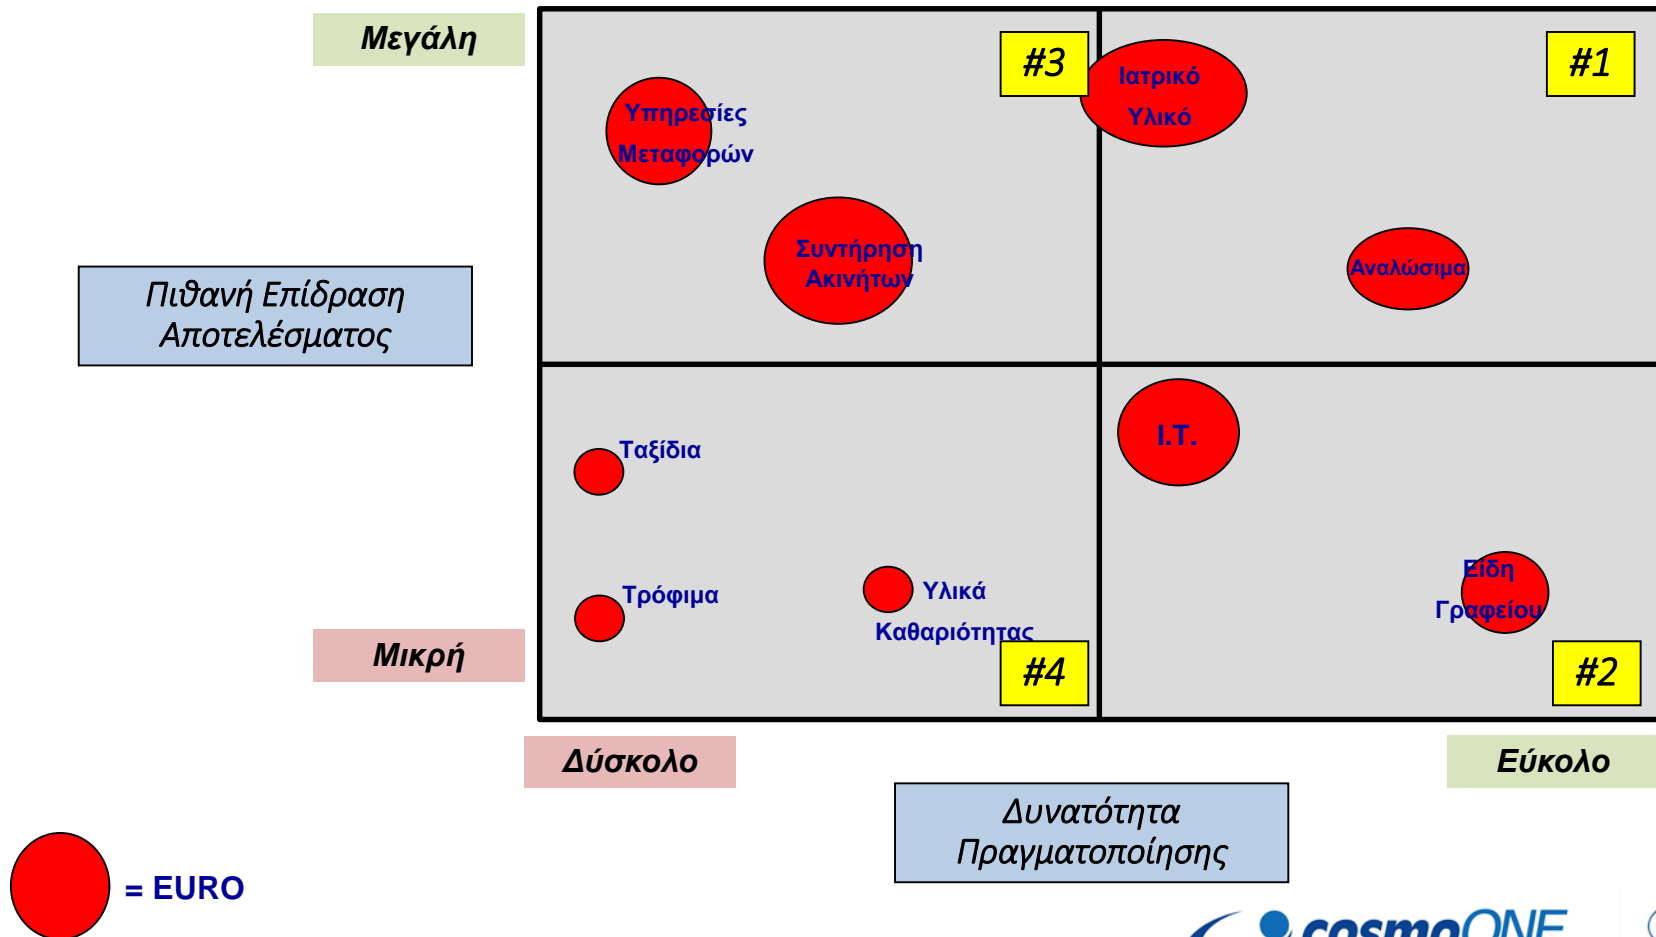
Μεγάλη

Πιθανή Επίδραση Αποτελέσματος

Μικρή

#3

Υπηρεσίες Μεταφορών

Συντήρηση Ακινήτων

Ιατρικό Υλικό

#1

Αναλώσιμα

Ταξίδια

Τρόφιμα

Υλικά Καθαριότητας

#4

I.T.

Είδη Γραφείου

#2

Δύσκολο

Εύκολο

Δυνατότητα Πραγματοποίησης

= EURO

cosmoONE